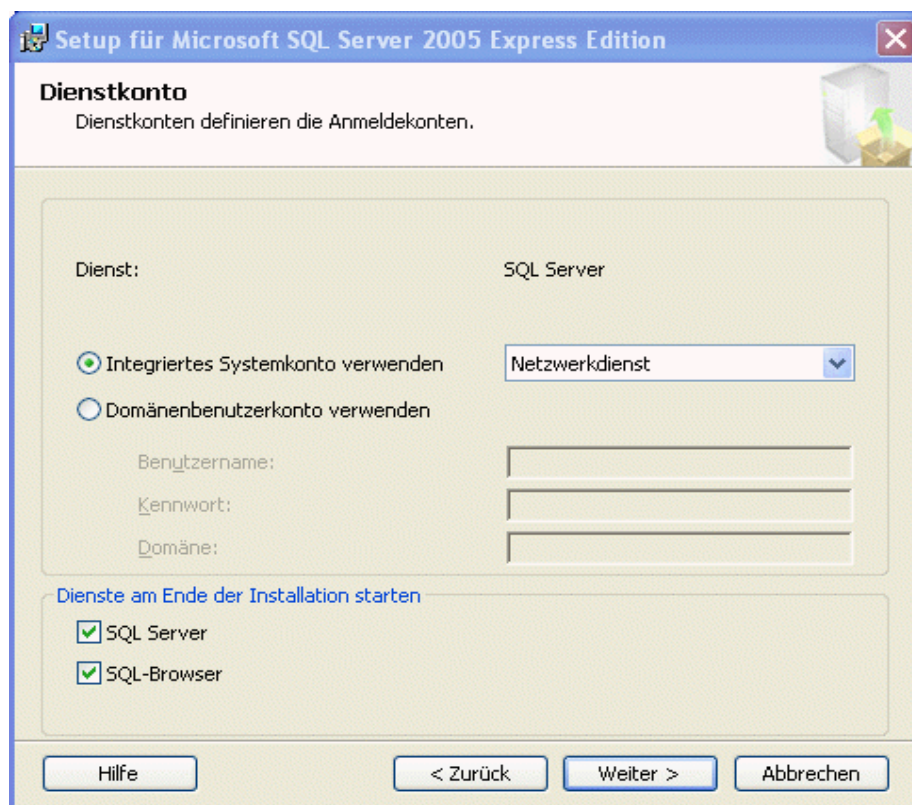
Setup für Microsoft SQL Server 2005 Express Edition

Dienstkonto
Dienstkonten definieren die Anmeldekonten.

Dienst: SQL Server

Integriertes Systemkonto verwenden
Netzwerkdienst
Domänenbenutzerkonto verwenden

Benutzername:
Kennwort:
Domäne:

Dienste am Ende der Installation starten
SQL Server
SQL-Browser

Hilfe
< Zurück
Weiter >
Abbrechen